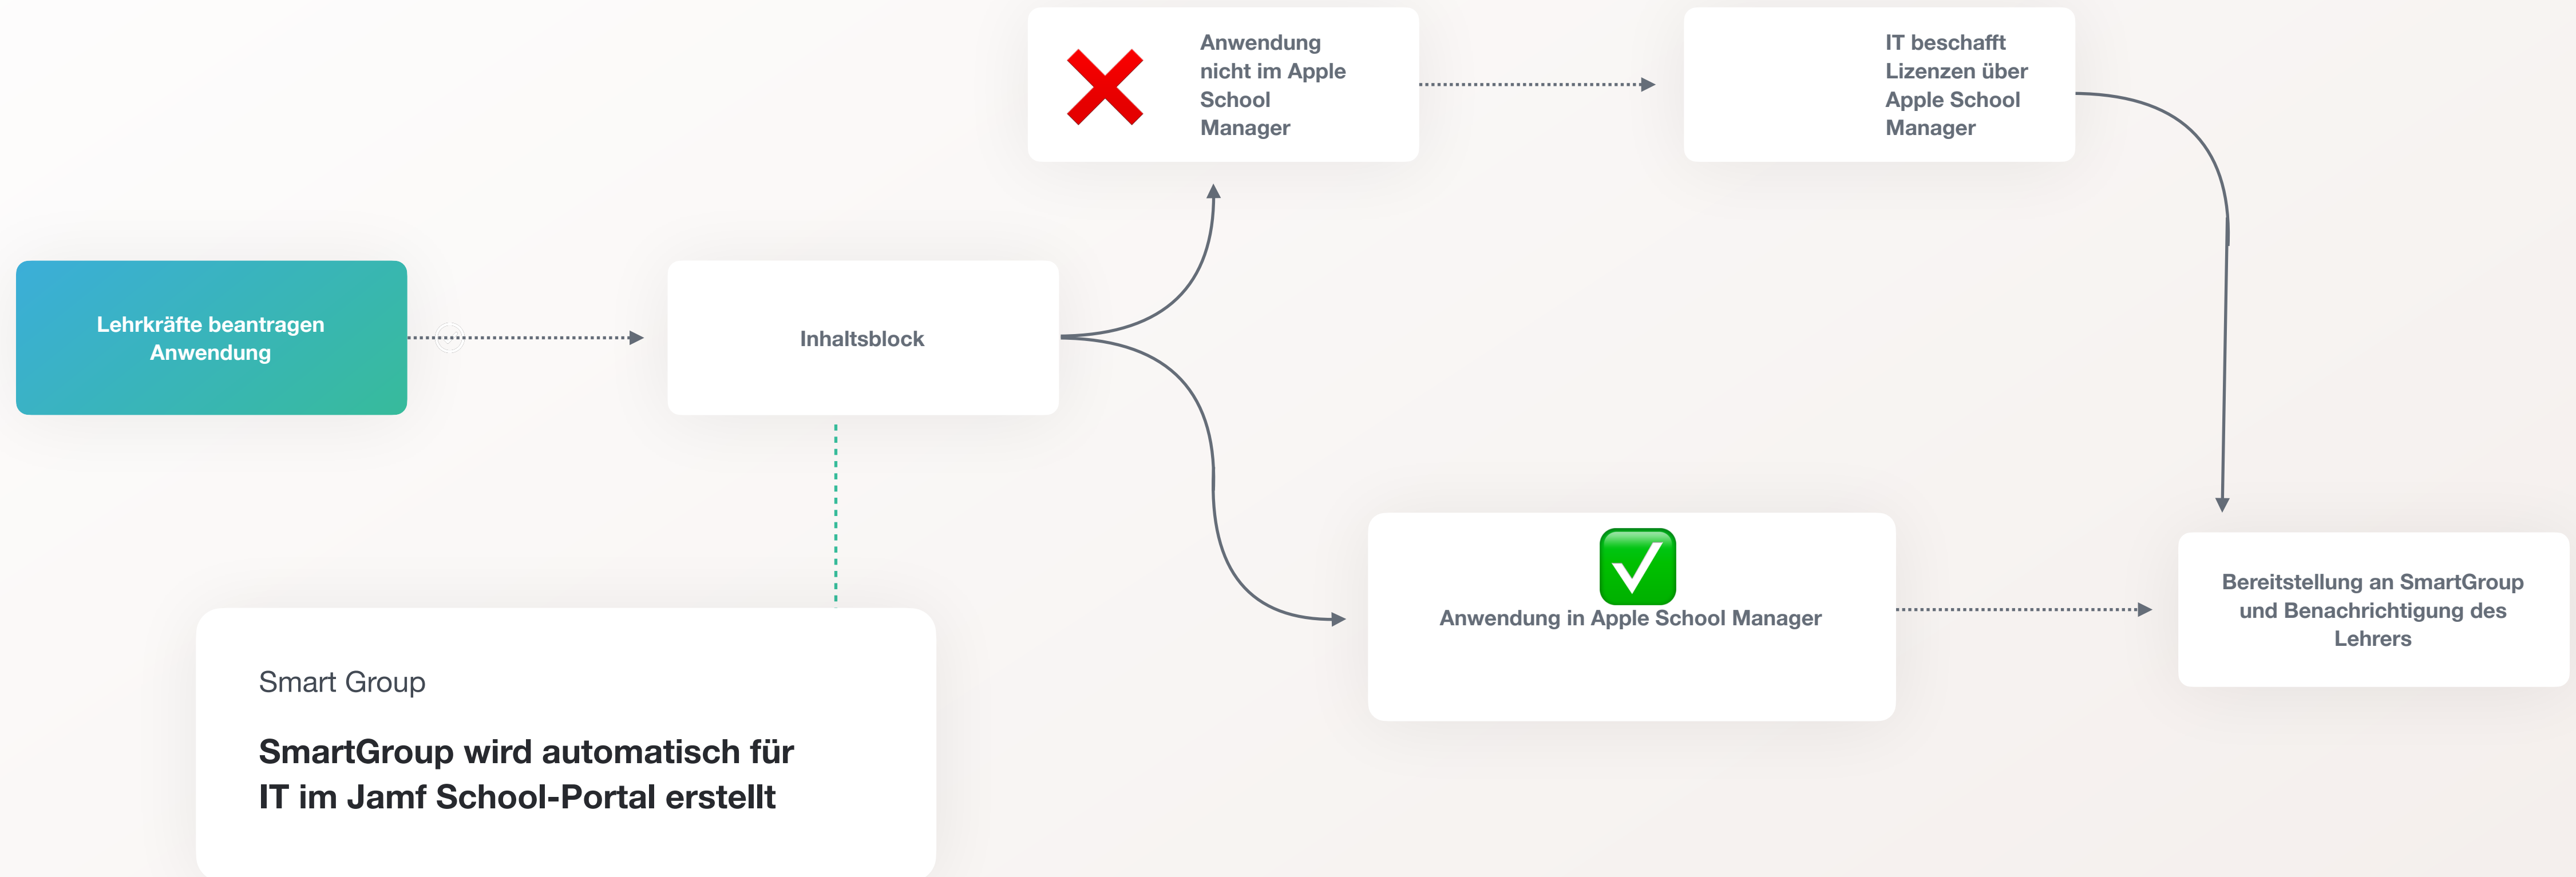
Lehrkräfte beantragen Anwendung

Inhaltsblock

Anwendung nicht im Apple School Manager

IT beschafft Lizenzen über Apple School Manager

Anwendung in Apple School Manager

Bereitstellung an SmartGroup und Benachrichtigung des Lehrers

Smart Group

SmartGroup wird automatisch für IT im Jamf School-Portal erstellt